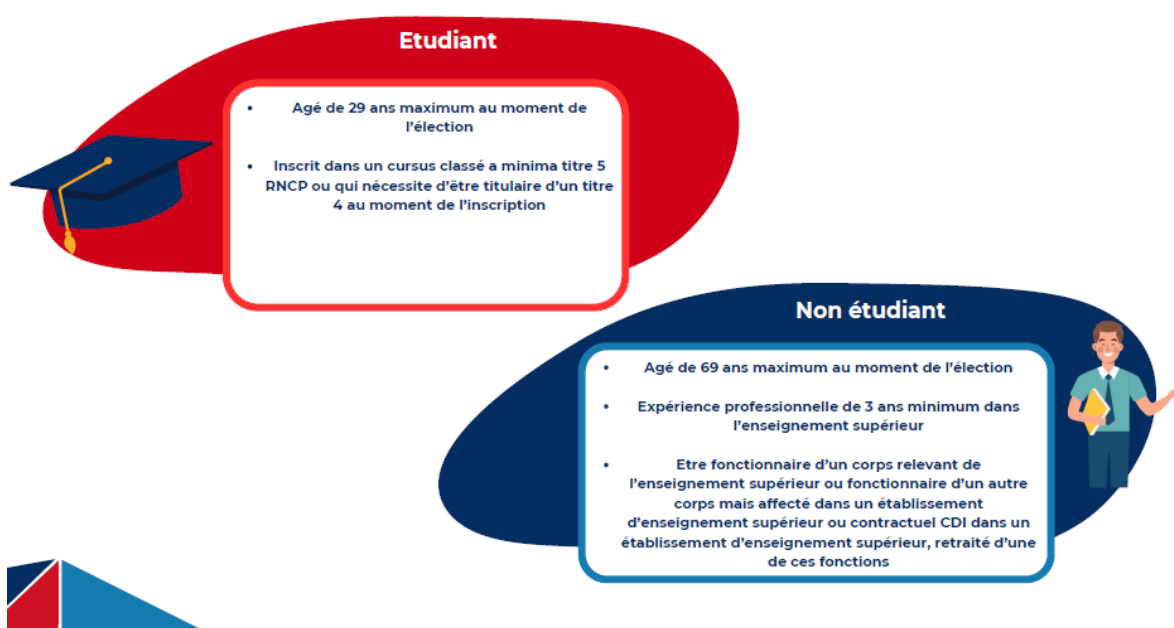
Etudiant

- Agé de 29 ans maximum au moment de l'élection
- Inscrit dans un cursus classé a minima titre 5 RNCP ou qui nécessite d'être titulaire d'un titre 4 au moment de l'inscription

Non étudiant

- Agé de 69 ans maximum au moment de l'élection
- Expérience professionnelle de 3 ans minimum dans l'enseignement supérieur
- Etre fonctionnaire d'un corps relevant de l'enseignement supérieur ou fonctionnaire d'un autre corps mais affecté dans un établissement d'enseignement supérieur ou contractuel CDI dans un établissement d'enseignement supérieur, retraité d'une de ces fonctions